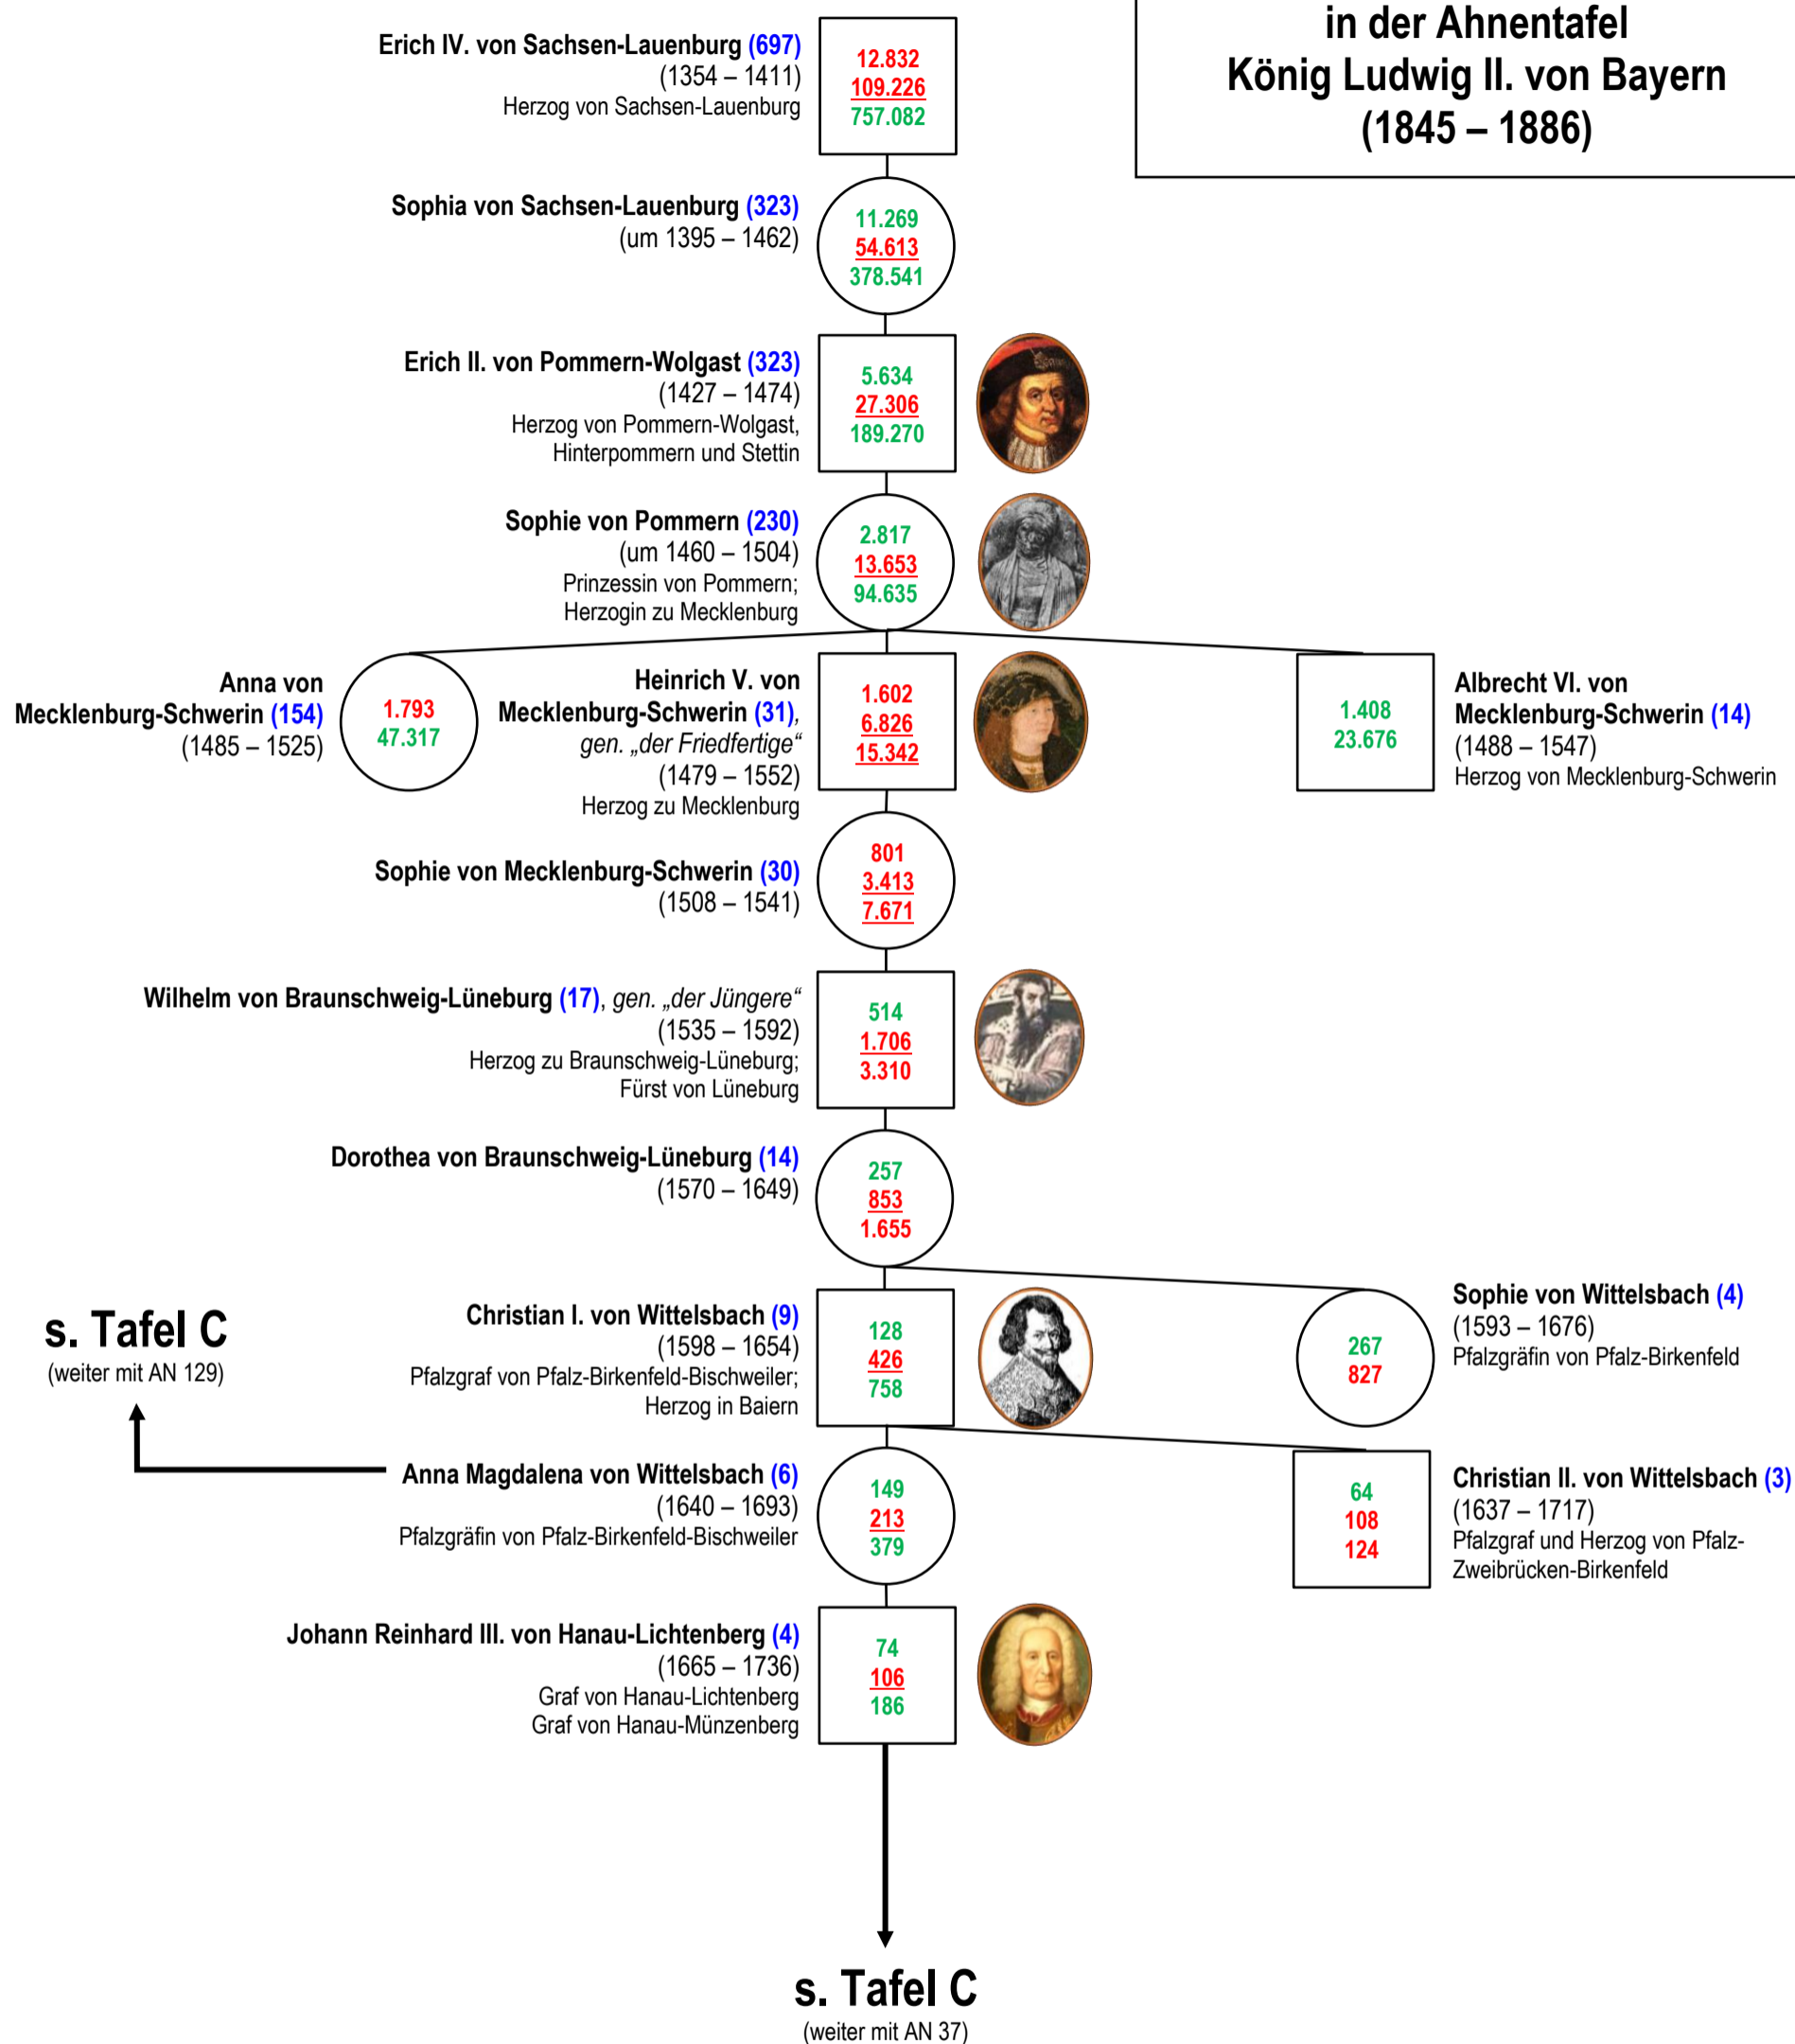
in der Ahnentafel
König Ludwig II. von Bayern
(1845 – 1886)

Erich IV. von Sachsen-Lauenburg (697)
(1354 – 1411)
Herzog von Sachsen-Lauenburg

12.832
109.226
757.082

Sophia von Sachsen-Lauenburg (323)
(um 1395 – 1462)

11.269
54.613
378.541

Erich II. von Pommern-Wolgast (323)
(1427 – 1474)
Herzog von Pommern-Wolgast, Hinterpommern und Stettin

5.634
27.306
189.270

Sophie von Pommern (230)
(um 1460 – 1504)
Prinzessin von Pommern; Herzogin zu Mecklenburg

2.817
13.653
94.635

Anna von Mecklenburg-Schwerin (154)
(1485 – 1525)

1.793
47.317

Heinrich V. von Mecklenburg-Schwerin (31), gen. „der Friedfertige“
(1479 – 1552)
Herzog zu Mecklenburg

1.602
6.826
15.342

1.408
23.676

Albrecht VI. von Mecklenburg-Schwerin (14)
(1488 – 1547)
Herzog von Mecklenburg-Schwerin

Sophie von Mecklenburg-Schwerin (30)
(1508 – 1541)

801
3.413
7.671

Wilhelm von Braunschweig-Lüneburg (17), gen. „der Jüngere“
(1535 – 1592)
Herzog zu Braunschweig-Lüneburg; Fürst von Lüneburg

514
1.706
3.310

Dorothea von Braunschweig-Lüneburg (14)
(1570 – 1649)

257
853
1.655

s. Tafel C
(weiter mit AN 129)

Christian I. von Wittelsbach (9)
(1598 – 1654)
Pfalzgraf von Pfalz-Birkenfeld-Bischweiler; Herzog in Baiern

128
426
758

267
827

Sophie von Wittelsbach (4)
(1593 – 1676)
Pfalzgräfin von Pfalz-Birkenfeld

Anna Magdalena von Wittelsbach (6)
(1640 – 1693)
Pfalzgräfin von Pfalz-Birkenfeld-Bischweiler

149
213
379

64
108
124

Christian II. von Wittelsbach (3)
(1637 – 1717)
Pfalzgraf und Herzog von Pfalz-Zweibrücken-Birkenfeld

Johann Reinhard III. von Hanau-Lichtenberg (4)
(1665 – 1736)
Graf von Hanau-Lichtenberg
Graf von Hanau-Münzenberg

74
106
186

s. Tafel C
(weiter mit AN 37)